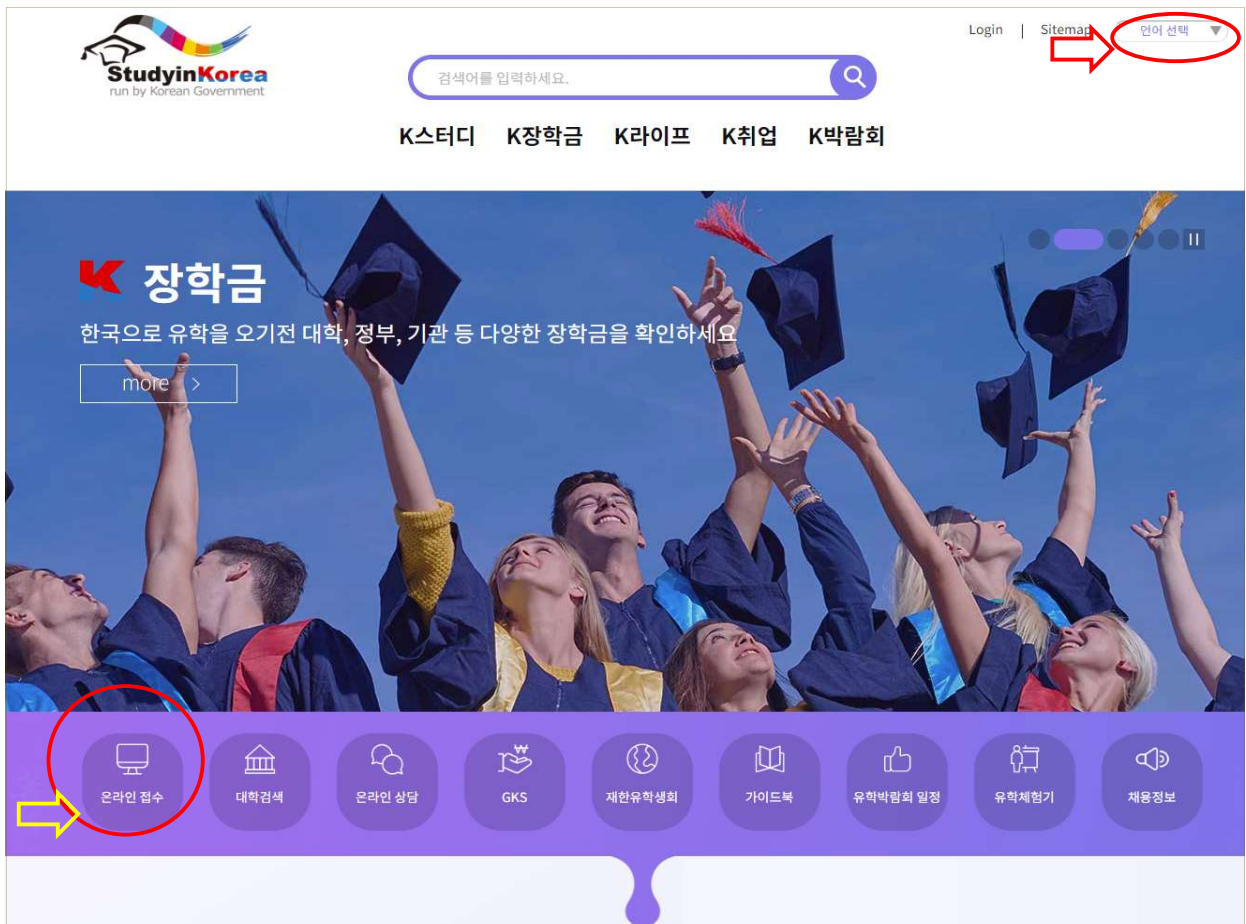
StudyinKorea
run by Korean Government

Login | Sitemap 언어 선택

검색어를 입력하세요.

K스터디 K장학금 K라이프 K취업 K박람회

K 장학금
한국으로 유학을 오기전 대학, 정부, 기관 등 다양한 장학금을 확인하세요
more >

온라인 접수 대학검색 온라인 상담 GKS 재한유학생회 가이드북 유학박람회 일정 유학체험기 채용정보